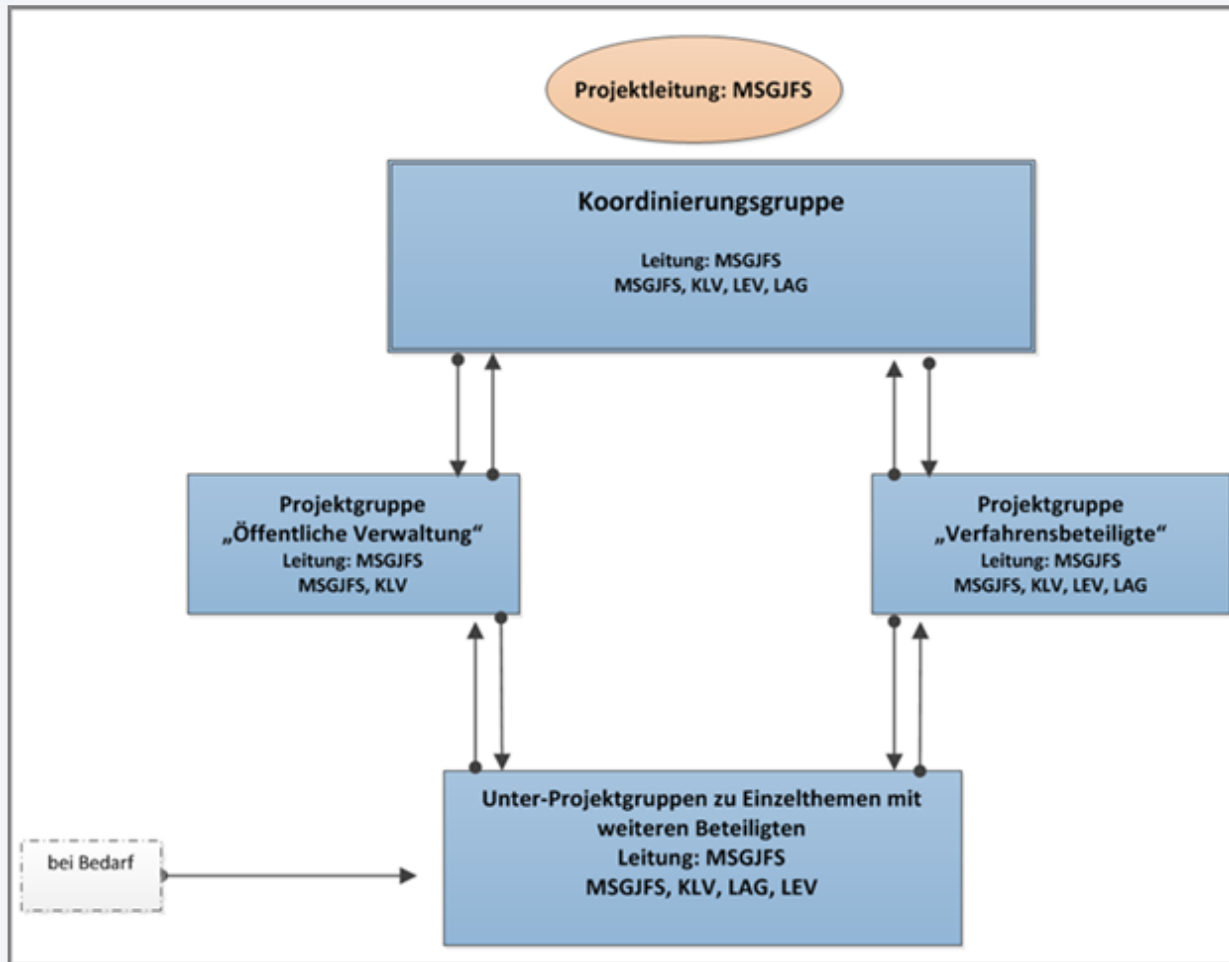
Projektleitung: MSGJFS

Koordinierungsgruppe

Leitung: MSGJFS
MSGJFS, KLV, LEV, LAG

Projektgruppe
„Öffentliche Verwaltung“
Leitung: MSGJFS
MSGJFS, KLV

Projektgruppe
„Verfahrensbeteiligte“
Leitung: MSGJFS
MSGJFS, KLV, LEV, LAG

bei Bedarf

Unter-Projektgruppen zu Einzelthemen mit weiteren Beteiligten
Leitung: MSGJFS
MSGJFS, KLV, LAG, LEV